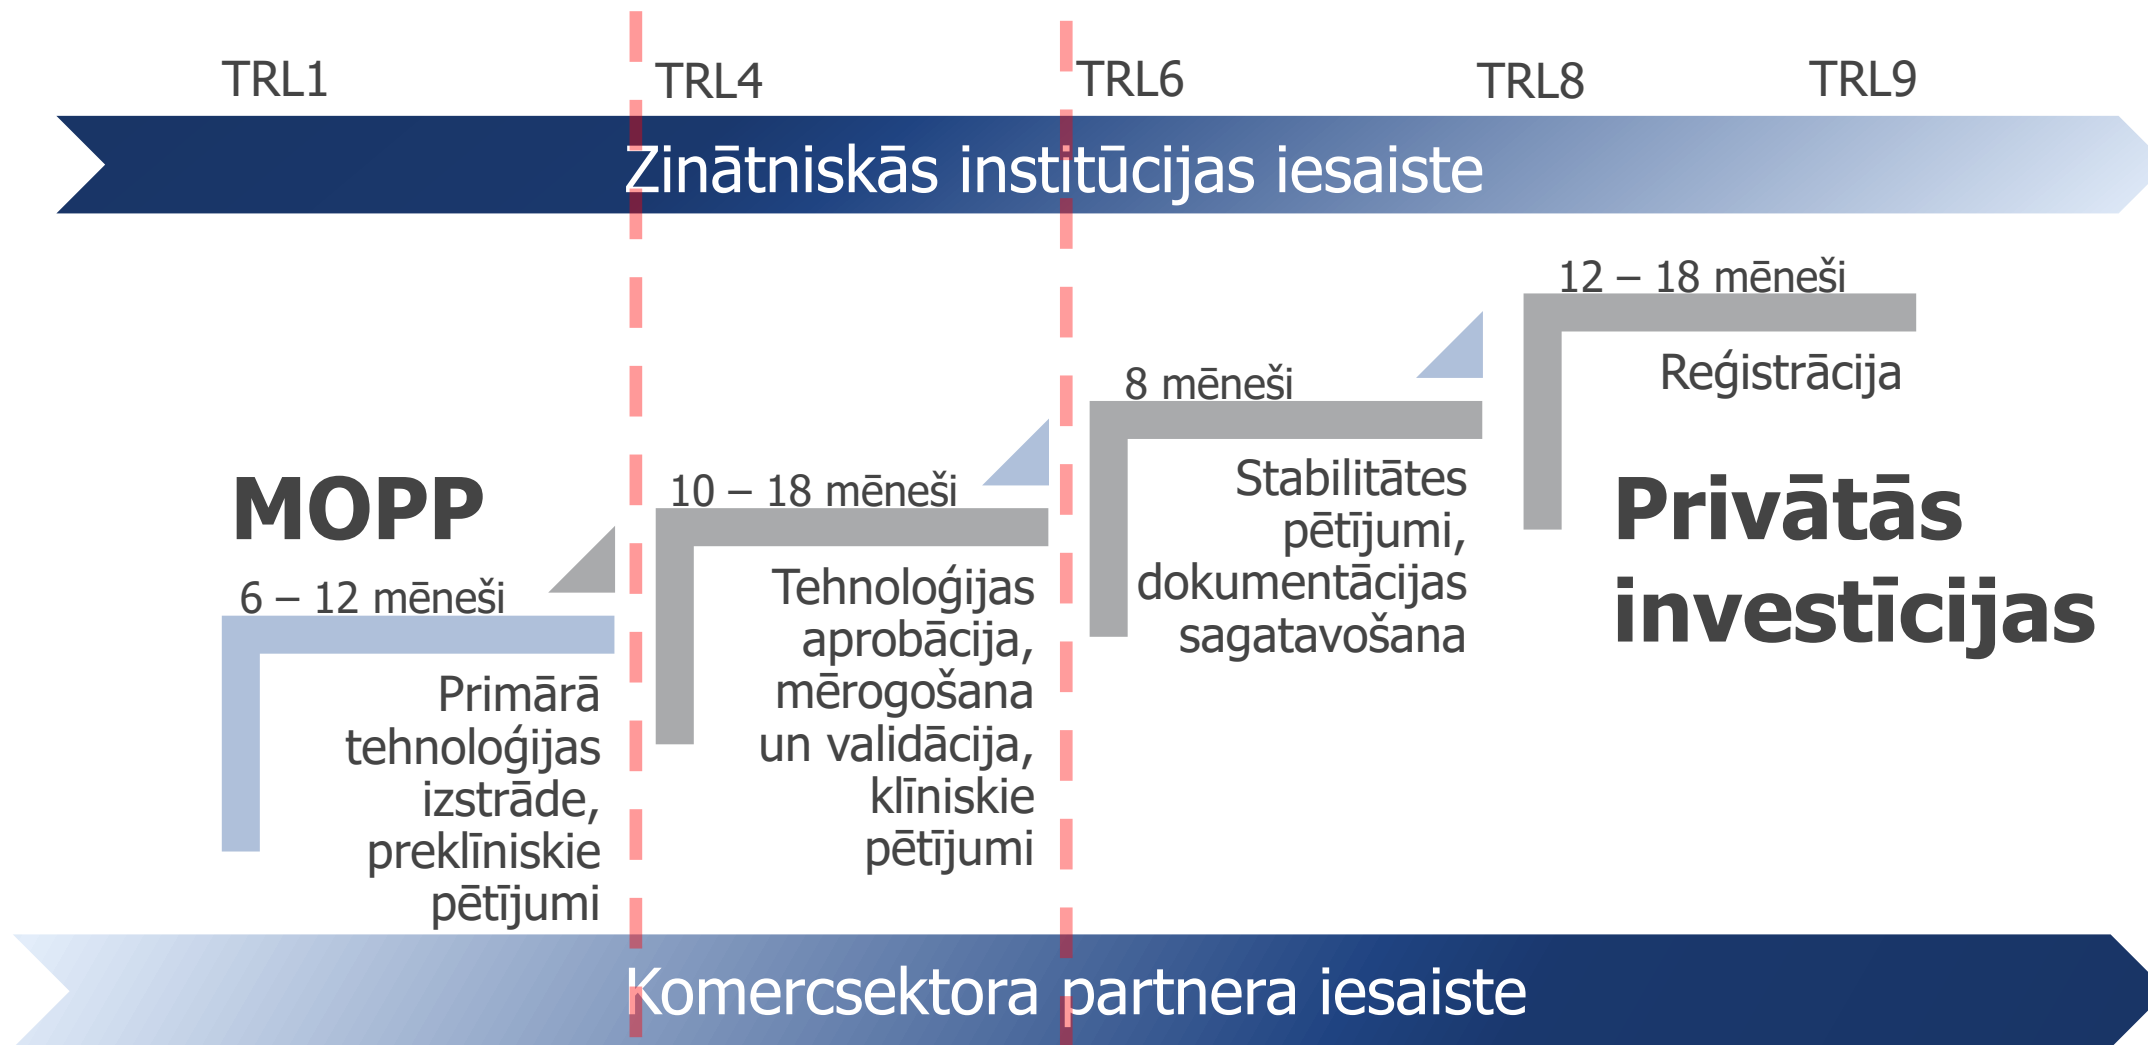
TRL1 TRL4 TRL6 TRL8 TRL9

Zinātniskās institūcijas iesaiste

MOPP

6 – 12 mēneši

Primārā tehnoloģijas izstrāde, preklīniskie pētījumi

10 – 18 mēneši

Tehnoloģijas aprobācija, mērogošana un validācija, klīniskie pētījumi

8 mēneši

Stabilitātes pētījumi, dokumentācijas sagatavošana

12 – 18 mēneši

Reģistrācija

Privātās investīcijas

Komercsektora partnera iesaiste